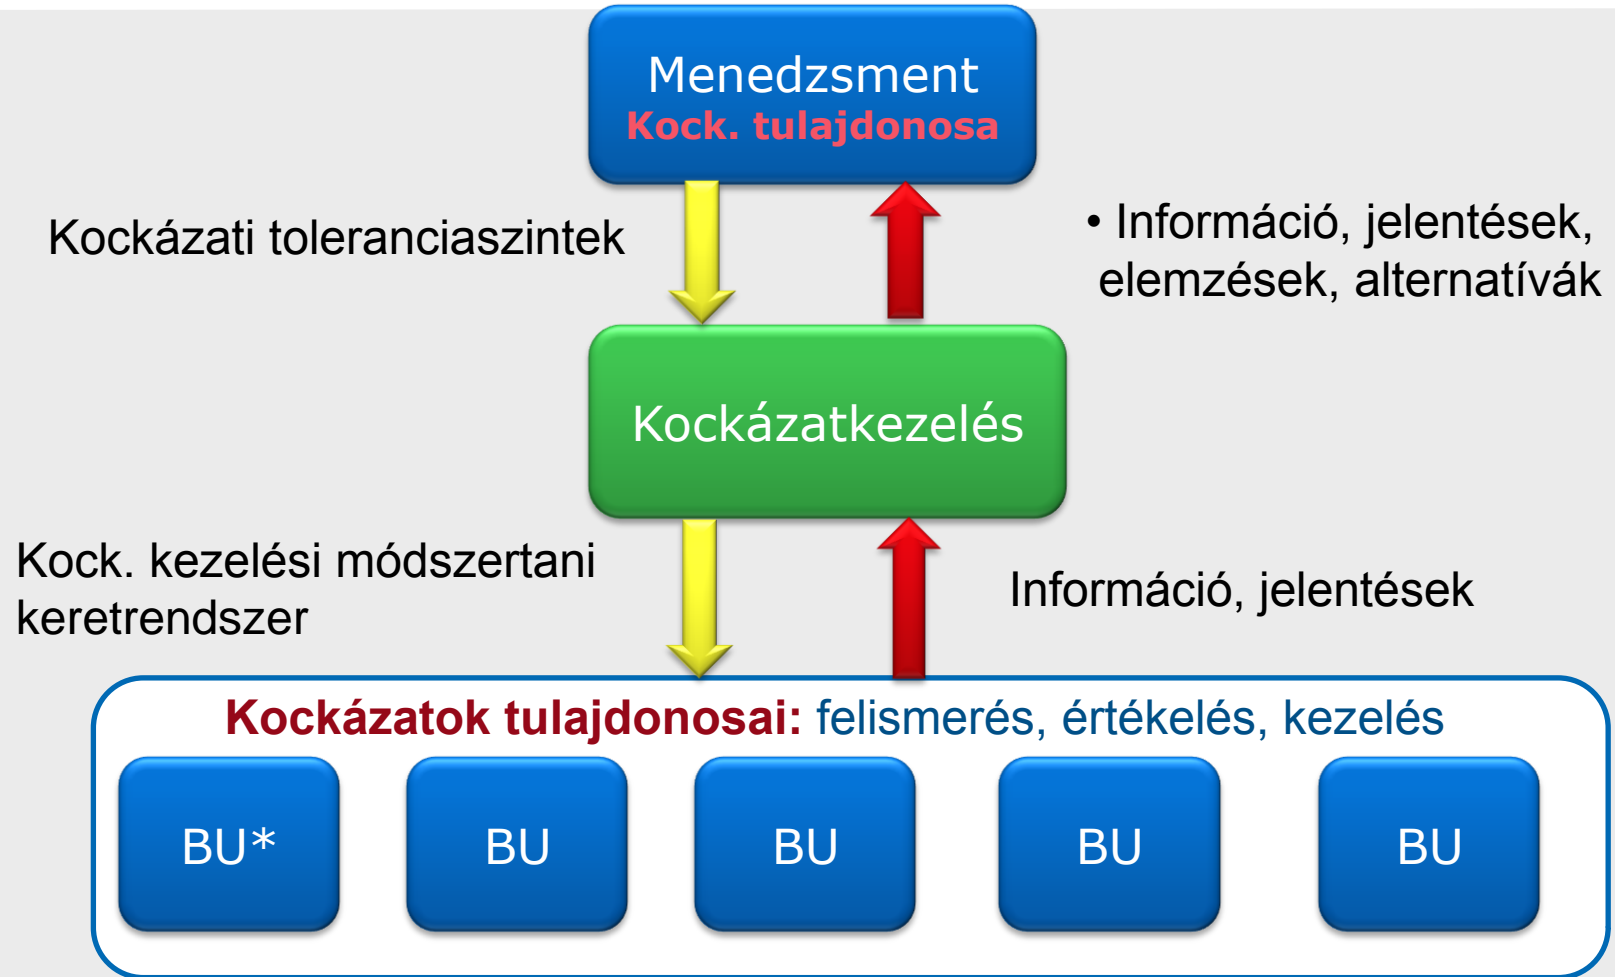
Menedzsment
Kock. tulajdonosa

Kockázati toleranciaszintek

• Információ, jelentések, elemzések, alternatívák

Kockázatkezelés

Kock. kezelési módszertani keretrendszer

Információ, jelentések

Kockázatok tulajdonosai: felismerés, értékelés, kezelés

BU*

BU

BU

BU

BU